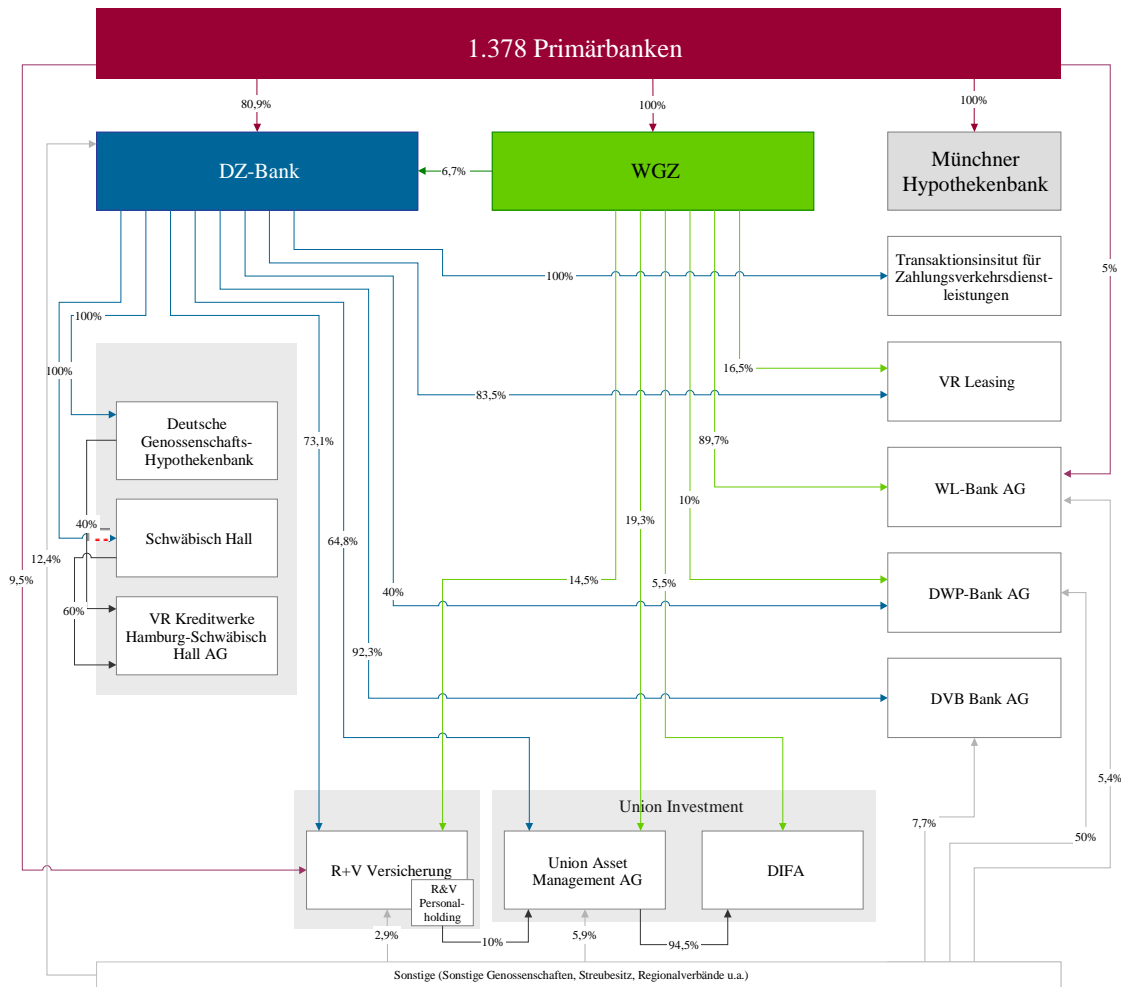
1.378 Primärbanken

80,9%
100%
100%

DZ-Bank
6,7%
WGZ
Münchner Hypothekenbank

100%
Transaktionsinsitut für Zahlungsverkehrsdienstleistungen
5%

100%
100%
16,5%
VR Leasing
83,5%

Deutsche Genossenschafts-Hypothekenbank
73,1%
89,7%
WL-Bank AG

40%
Schwäbisch Hall
10%
19,3%
12,4%

14,5%
5,5%
64,8%
DWP-Bank AG
9,5%
40%
60%
VR Kreditwerke Hamburg-Schwäbisch Hall AG
92,3%
DVB Bank AG

5,4%
Union Investment
7,7%
50%
R+V Versicherung
R&V Personalholding
Union Asset Management AG
DIFA

2,9%
10%
5,9%
94,5%

Sonstige (Sonstige Genossenschaften, Streubesitz, Regionalverbände u.a.)